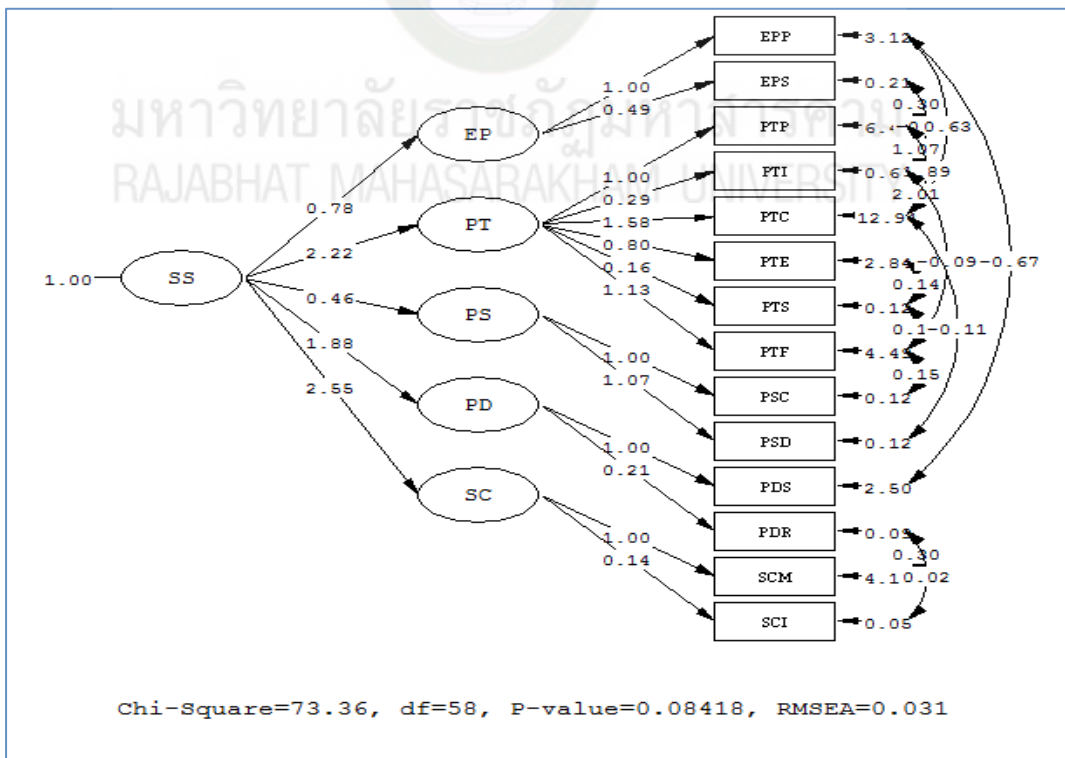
มหาวิทยาลัยราชภัฏมหาสารคาม
RAJABHAT MAHASARAKHAM UNIVERSITY

EPP
EPS
PTP
PTI
PTC
PTE
PTS
PTF
PSC
PSD
PDS
PDR
SCM
SCI

3.12
0.21
0.30
6.4
0.63
1.07
0.63
0.89
2.01
12.9
2.84
-0.09
-0.67
0.14
0.12
0.1
-0.11
4.45
0.15
0.12
0.12
2.50
0.05
0.30
4.10
0.02
0.05

1.00
0.49
EP
1.00
0.29
1.58
0.80
0.16
1.13
PT
0.78
2.22
0.46
1.88
2.55
1.00
SS
PS
1.00
1.07
PD
1.00
0.21
SC
1.00
0.14

Chi-Square=73.36, df=58, P-value=0.08418, RMSEA=0.031